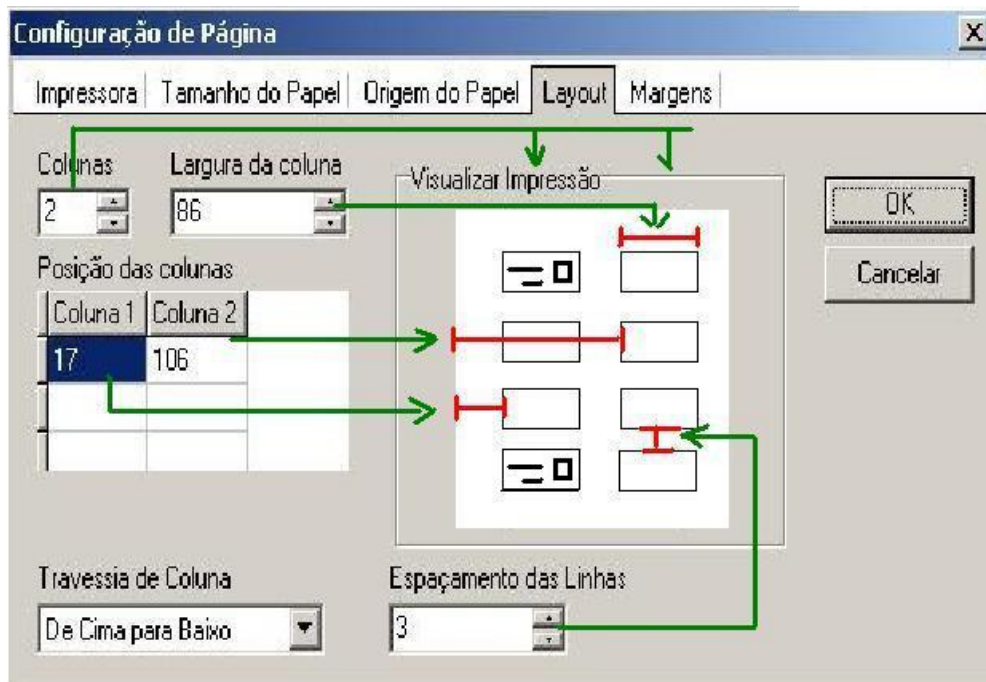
Configuração de Página

X

Impressora | Tamanho do Papel | Origem do Papel | Layout | Margens

Colunas
2

Largura da coluna
86

Visualizar Impressão

OK

Cancelar

Posição das colunas

| Coluna 1 | Coluna 2 |
|---|---|
| 17 | 106 |
| | |
| | |

Travessia de Coluna
De Cima para Baixo

Espaçamento das Linhas
3